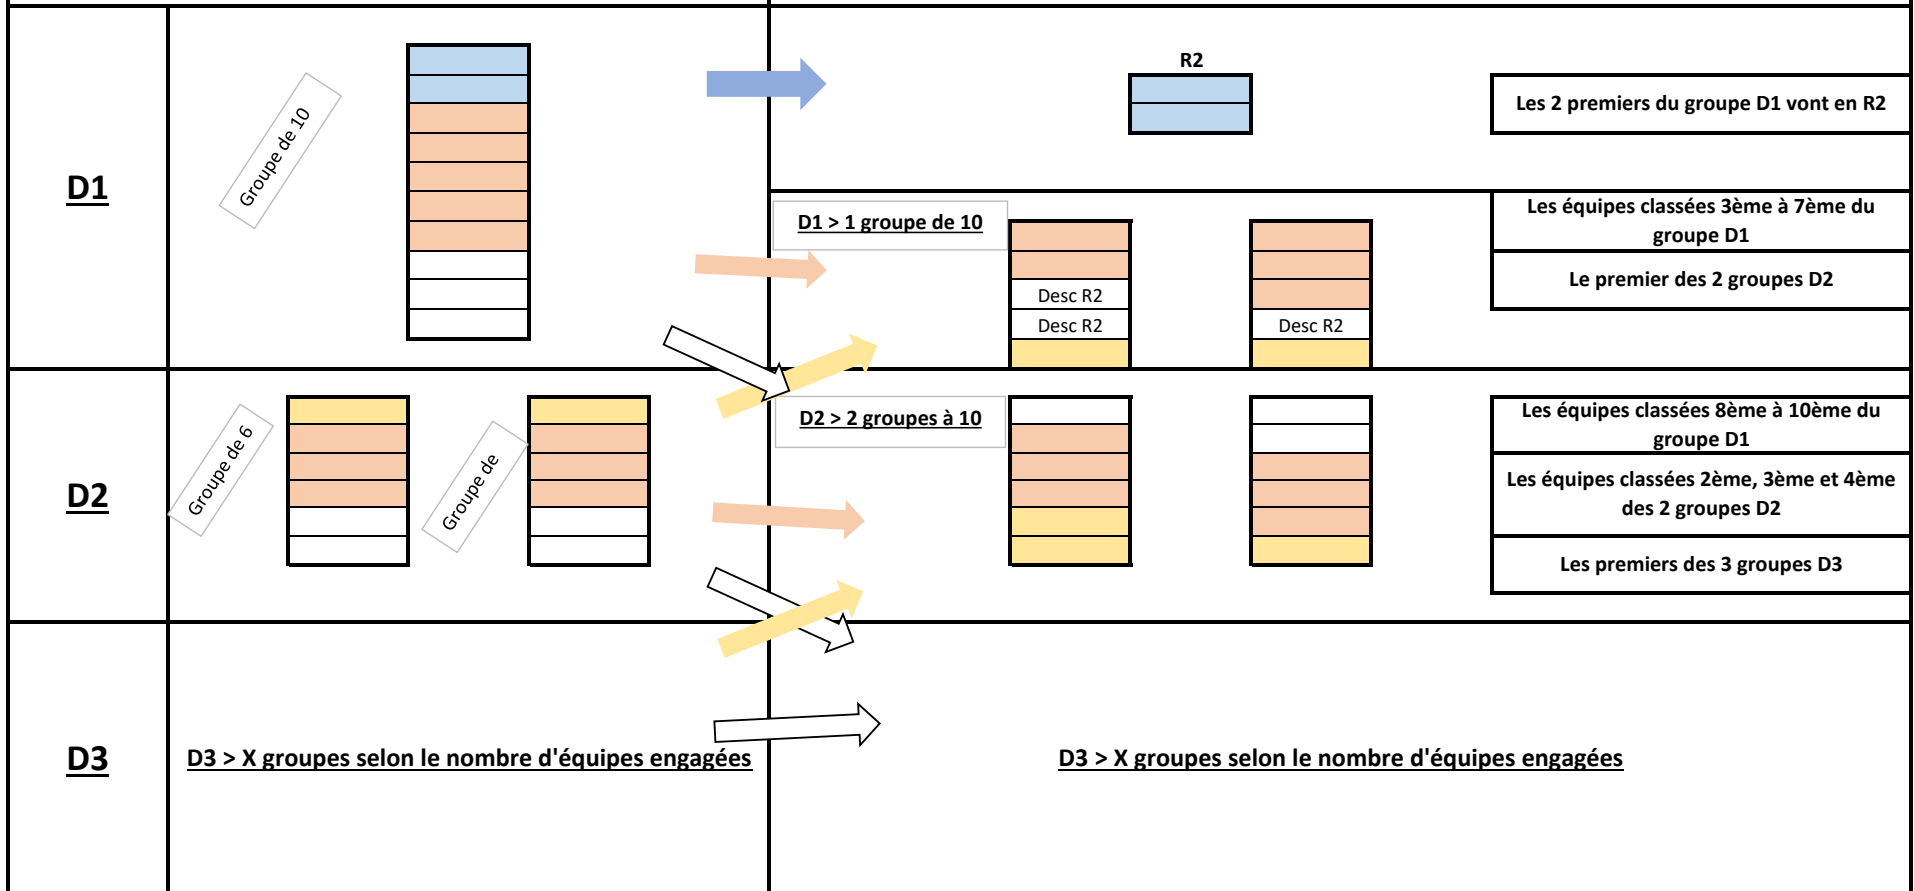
D1

Groupe de 10

R2

Les 2 premiers du groupe D1 vont en R2

D1 > 1 groupe de 10

Desc R2
Desc R2

Desc R2

Les équipes classées 3ème à 7ème du groupe D1

Le premier des 2 groupes D2

D2

Groupe de 6

Groupe de

D2 > 2 groupes à 10

Les équipes classées 8ème à 10ème du groupe D1

Les équipes classées 2ème, 3ème et 4ème des 2 groupes D2

Les premiers des 3 groupes D3

D3

D3 > X groupes selon le nombre d'équipes engagées

D3 > X groupes selon le nombre d'équipes engagées